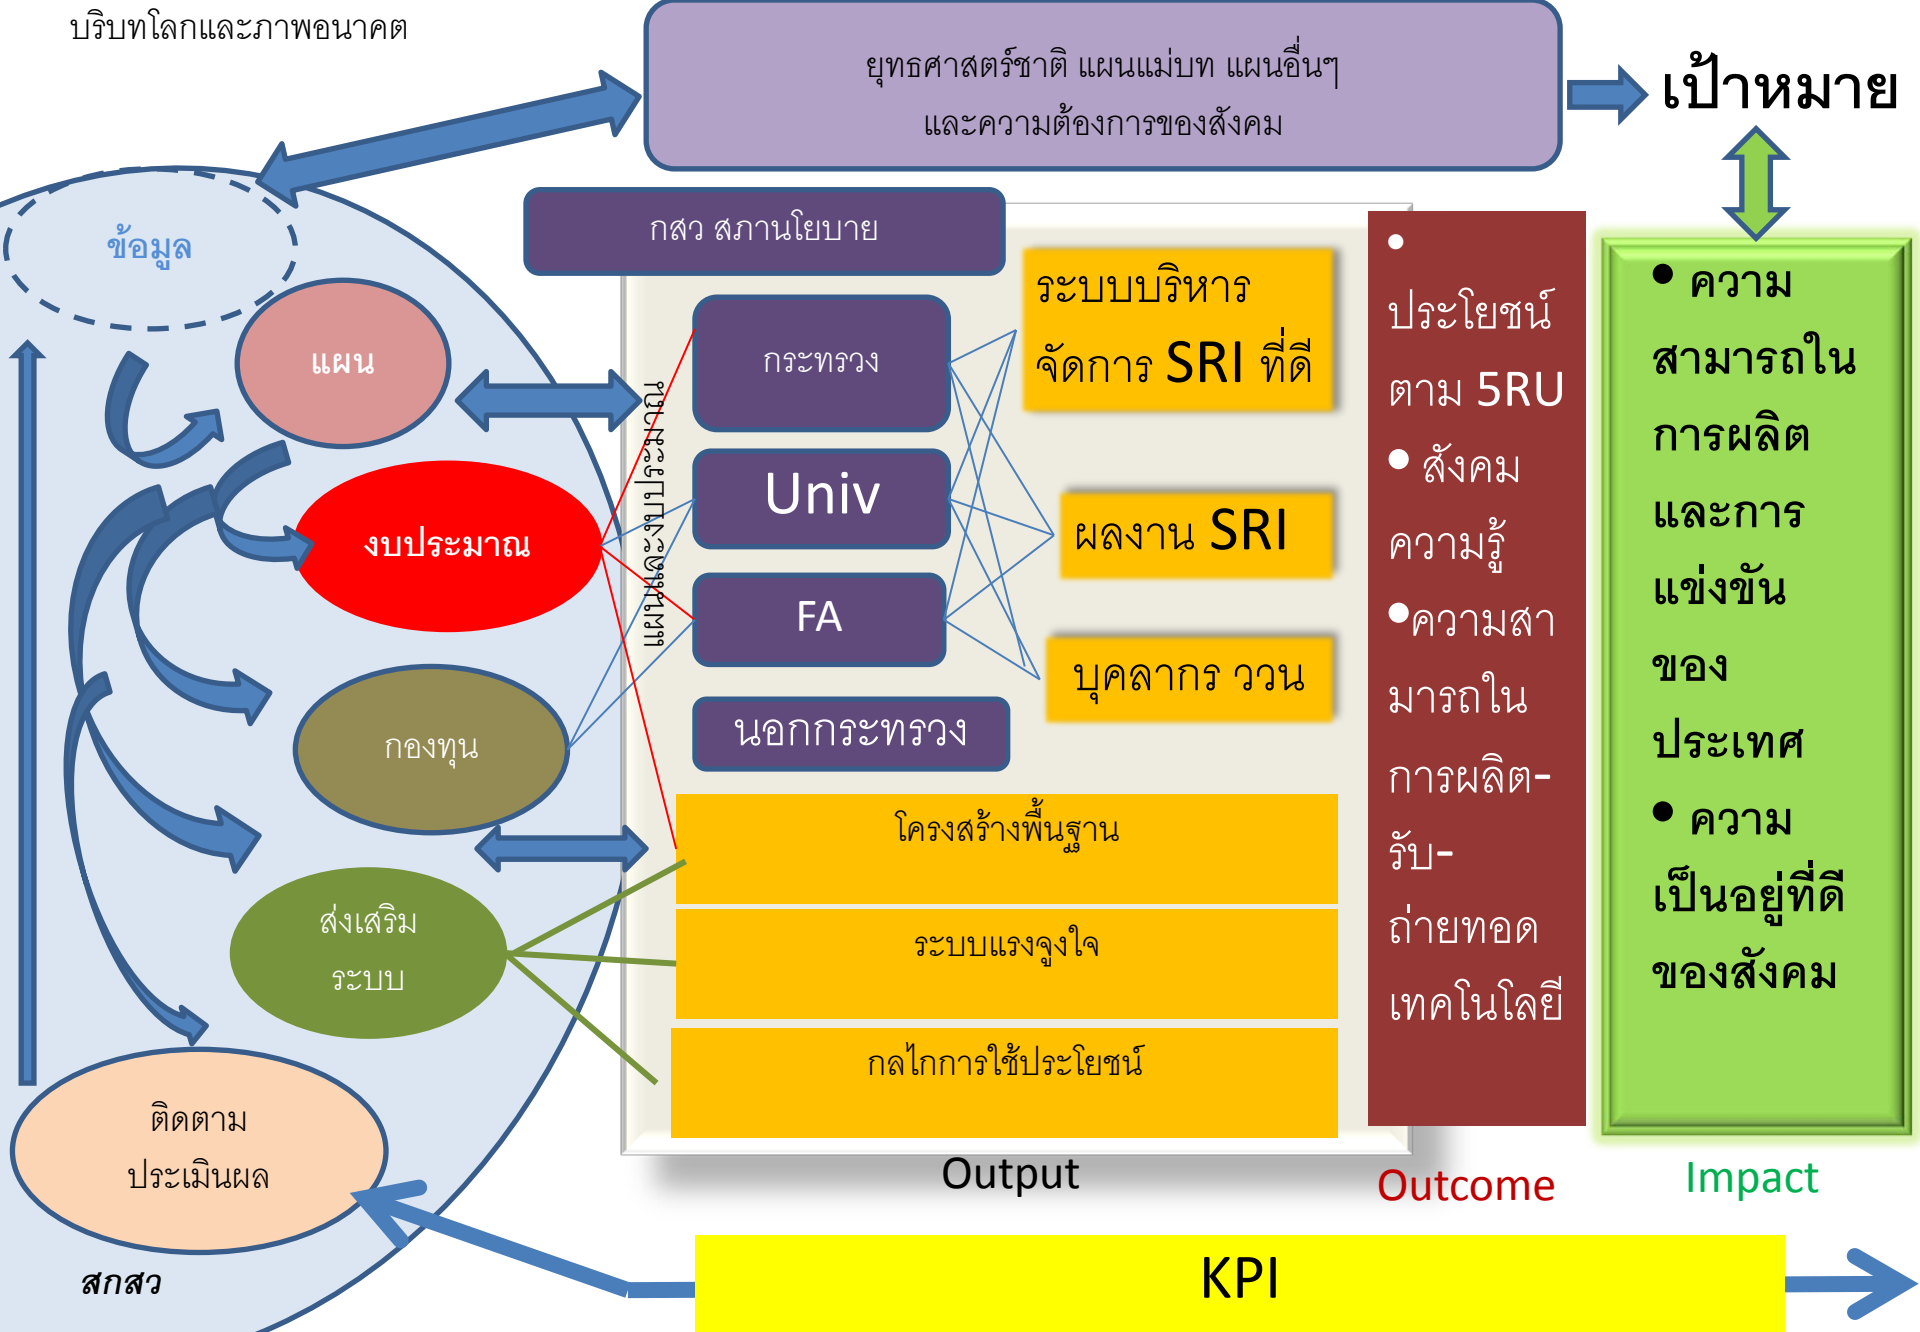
บริบทโลกและภาพอนาคต

ยุทธศาสตร์ชาติ แผนแม่บท แผนอื่นๆ และความต้องการของสังคม

เป้าหมาย

ข้อมูล

กสว สภานโยบาย

แผน

งบประมาณ

กองทุน

ส่งเสริม ระบบ

ติดตาม ประเมินผล

สกสว

แผนและงบประมาณ

กระทรวง

Univ

FA

นอกกระทรวง

ระบบบริหารจัดการ SRI ที่ดี

ผลงาน SRI

บุคลากร ววน

โครงสร้างพื้นฐาน

ระบบแรงจูงใจ

กลไกการใช้ประโยชน์

Output

• ประโยชน์ตาม 5RU
• สังคมความรู้
•ความสามารถในการผลิต-รับ-ถ่ายทอดเทคโนโลยี

Outcome

• ความสามารถในการผลิตและการแข่งขันของประเทศ
• ความเป็นอยู่ที่ดีของสังคม

Impact

KPI